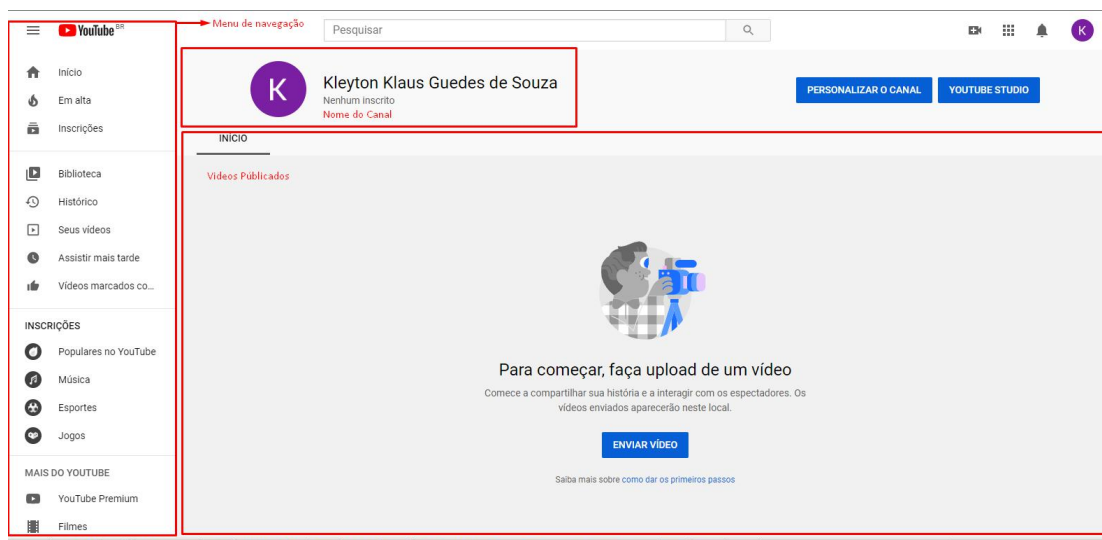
YouTube BR

Menu de navegação

Pesquisar

K

Início
Em alta
Inscrições

Biblioteca
Histórico
Seus vídeos
Assistir mais tarde
Vídeos marcados co...

INSCRIÇÕES
Populares no YouTube
Música
Esportes
Jogos

MAIS DO YOUTUBE
YouTube Premium
Filmes

K
Kleyton Klaus Guedes de Souza
Nenhum inscrito
Nome do Canal

PERSONALIZAR O CANAL
YOUTUBE STUDIO

INÍCIO

Vídeos Públicados

Para começar, faça upload de um vídeo

Comece a compartilhar sua história e a interagir com os espectadores. Os vídeos enviados aparecerão neste local.

ENVIAR VÍDEO

Saiba mais sobre como dar os primeiros passos